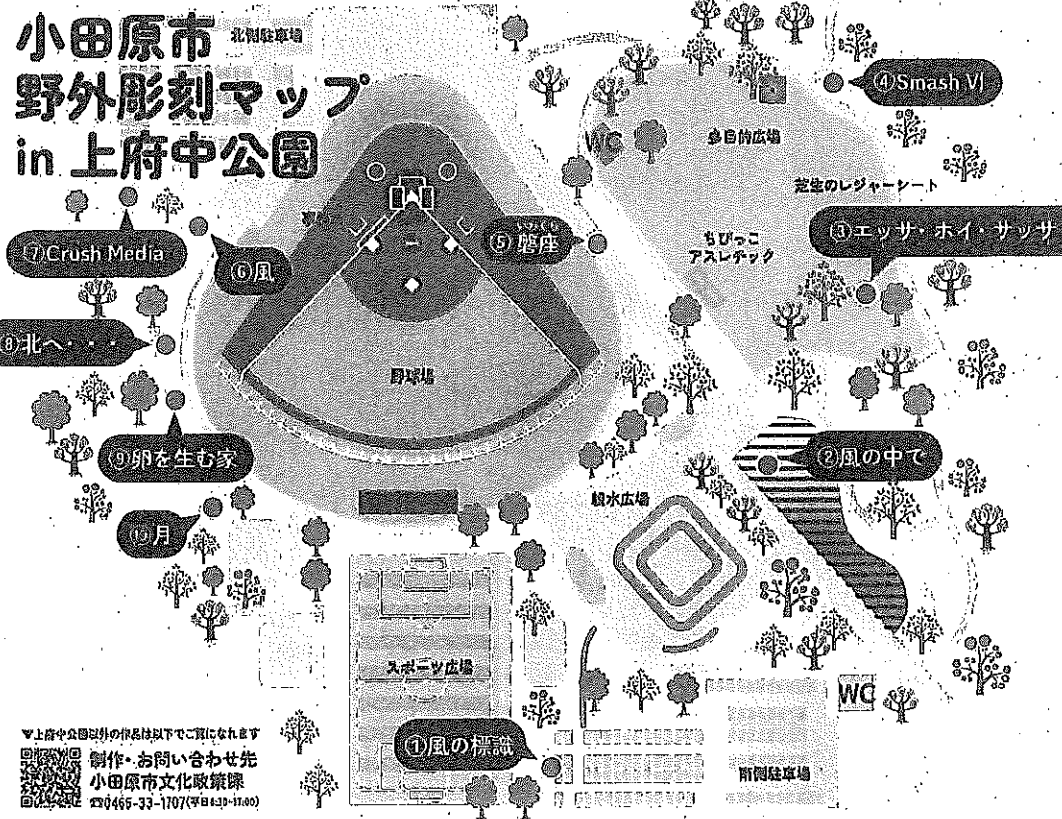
小田原市
野外彫刻マップ
in 上府中公園

北側駐車場

④Smash VI

WC

多目的広場

芝生のレジャーシート

③エッサ・ホイ・サッサ

ちびっこ
アスレチック

⑦Crush Media

⑥風

⑤磐座

⑧北へ・・・

野球場

②風の中で

⑨卵を生む家

親水広場

⑩月

スポーツ広場

WC

①風の標識

南側駐車場

▼上府中公園以外の作品は以下でご覧になれます

制作・お問い合わせ先
小田原市文化政策課
☎0465-33-1707(平日8:30-17:00)